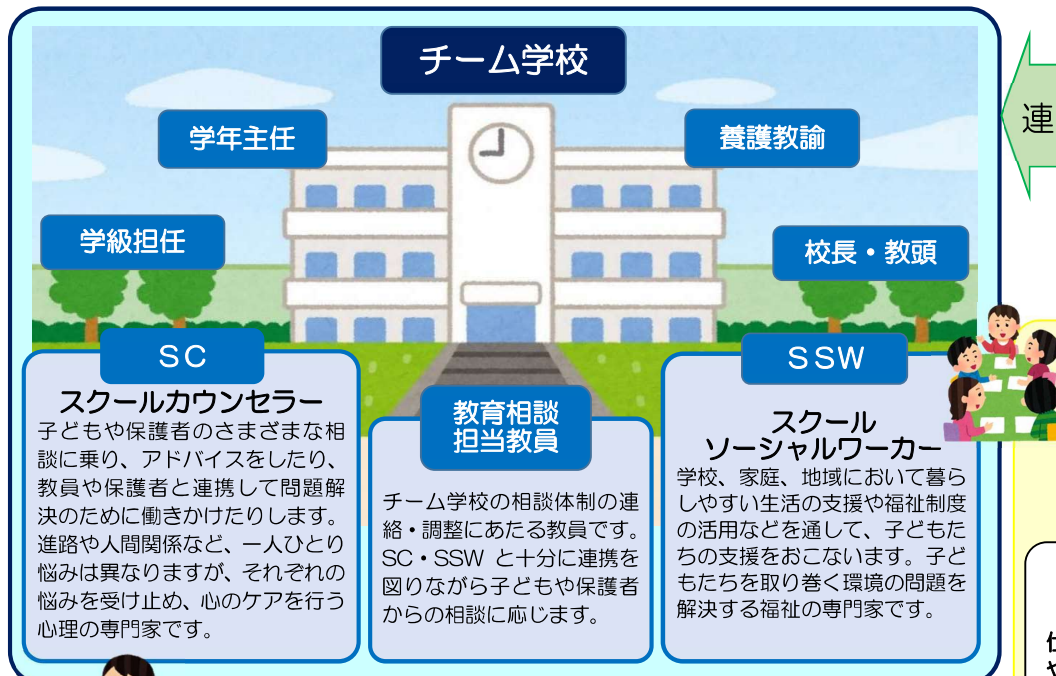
チーム学校

学年主任

養護教諭

学級担任

校長・教頭

連

SC

スクールカウンセラー

子どもや保護者のさまざまな相談に乗り、アドバイスをしたり、教員や保護者と連携して問題解決のために働きかけたりします。進路や人間関係など、一人ひとり悩みは異なりますが、それぞれの悩みを受け止め、心のケアを行う心理の専門家です。

教育相談担当教員

チーム学校の相談体制の連絡・調整にあたる教員です。SC・SSW と十分に連携を図りながら子どもや保護者からの相談に応じます。

SSW

スクールソーシャルワーカー

学校、家庭、地域において暮らしやすい生活の支援や福祉制度の活用などを通して、子どもたちの支援をおこないます。子どもたちを取り巻く環境の問題を解決する福祉の専門家です。

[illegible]